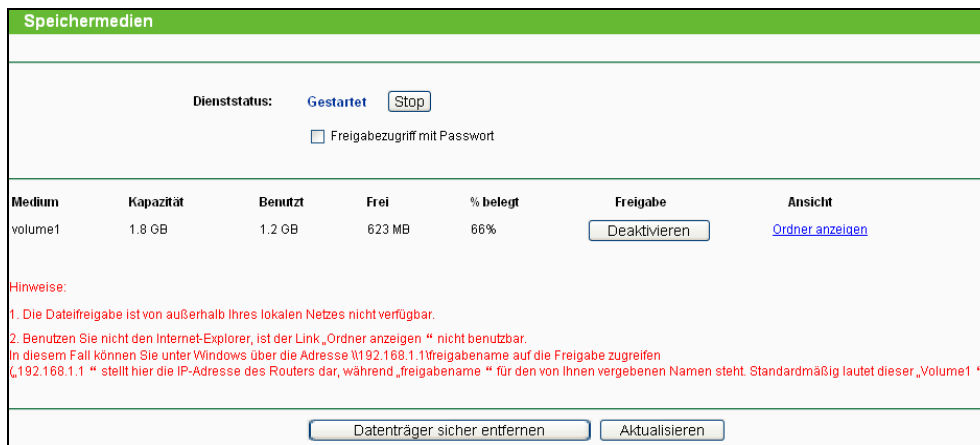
Speichermedien

Dienststatus: Gestartet Stop

Freigabezugriff mit Passwort

| Medium | Kapazität | Benutzt | Frei | % belegt | Freigabe | Ansicht |
|---|---|---|---|---|---|---|
| volume1 | 1.8 GB | 1.2 GB | 623 MB | 66% | Deaktivieren | Ordner anzeigen |

Hinweise:

1. Die Dateifreigabe ist von außerhalb Ihres lokalen Netzes nicht verfügbar.

2. Benutzen Sie nicht den Internet-Explorer, ist der Link „Ordner anzeigen " nicht benutzbar.
In diesem Fall können Sie unter Windows über die Adresse \\192.168.1.1\freigabename auf die Freigabe zugreifen
(„192.168.1.1 " stellt hier die IP-Adresse des Routers dar, während „freigabename " für den von Ihnen vergebenen Namen steht. Standardmäßig lautet dieser „Volume1 "

Datenträger sicher entfernen Aktualisieren